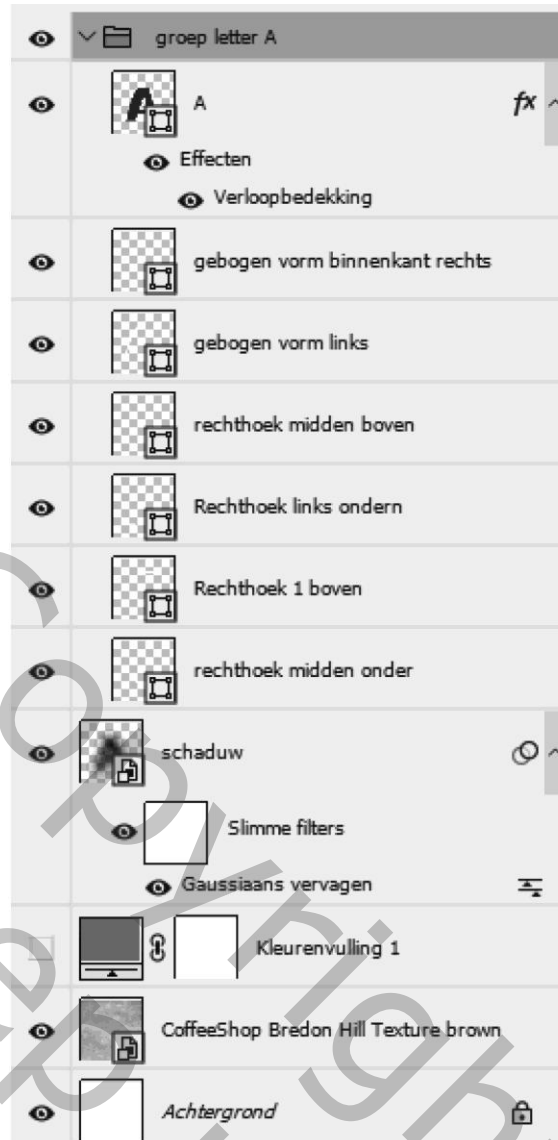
groep letter A

A

fx

Effecten

Verloopbedekking

gebogen vorm binnenkant rechts

gebogen vorm links

rechthoek midden boven

Rechthoek links ondern

Rechthoek 1 boven

rechthoek midden onder

schaduw

Slimme filters

Gaussiaans vervagen

Kleurenvulling 1

CoffeeShop Bredon Hill Texture brown

Achtergrond

copyright